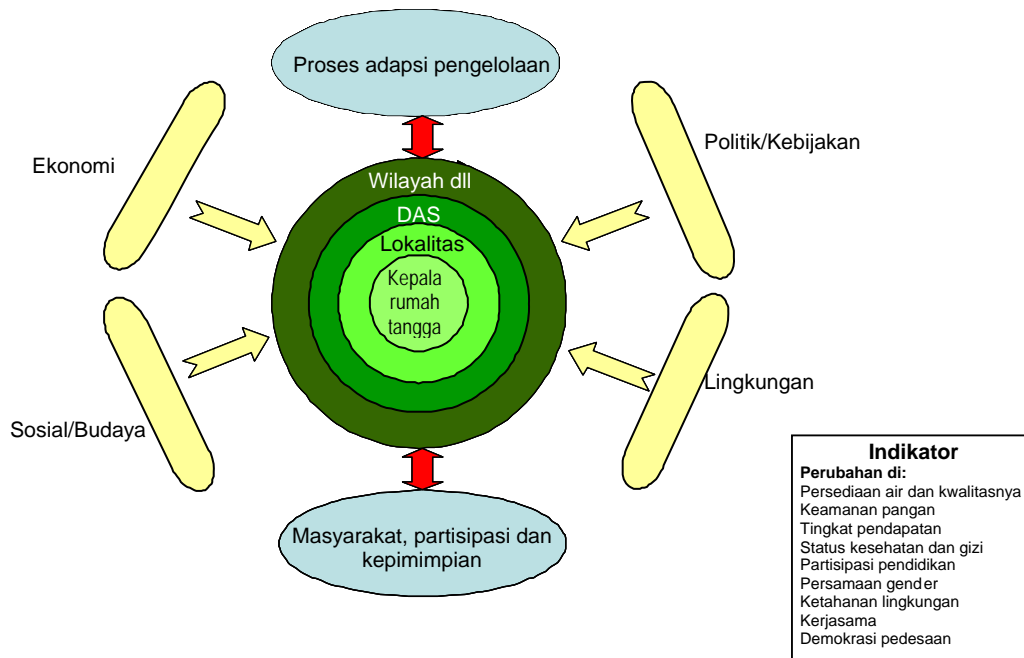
Proses adapsi pengelolaan

Ekonomi

Politik/Kebijakan

Wilayah dll

DAS

Lokalitas

Kepala rumah tangga

Sosial/Budaya

Lingkungan

Masyarakat, partisipasi dan kepimimpian

Indikator
Perubahan di:
Persediaan air dan kwalitasnya
Keamanan pangan
Tingkat pendapatan
Status kesehatan dan gizi
Partisipasi pendidikan
Persamaan gender
Ketahanan lingkungan
Kerjasama
Demokrasi pedesaan